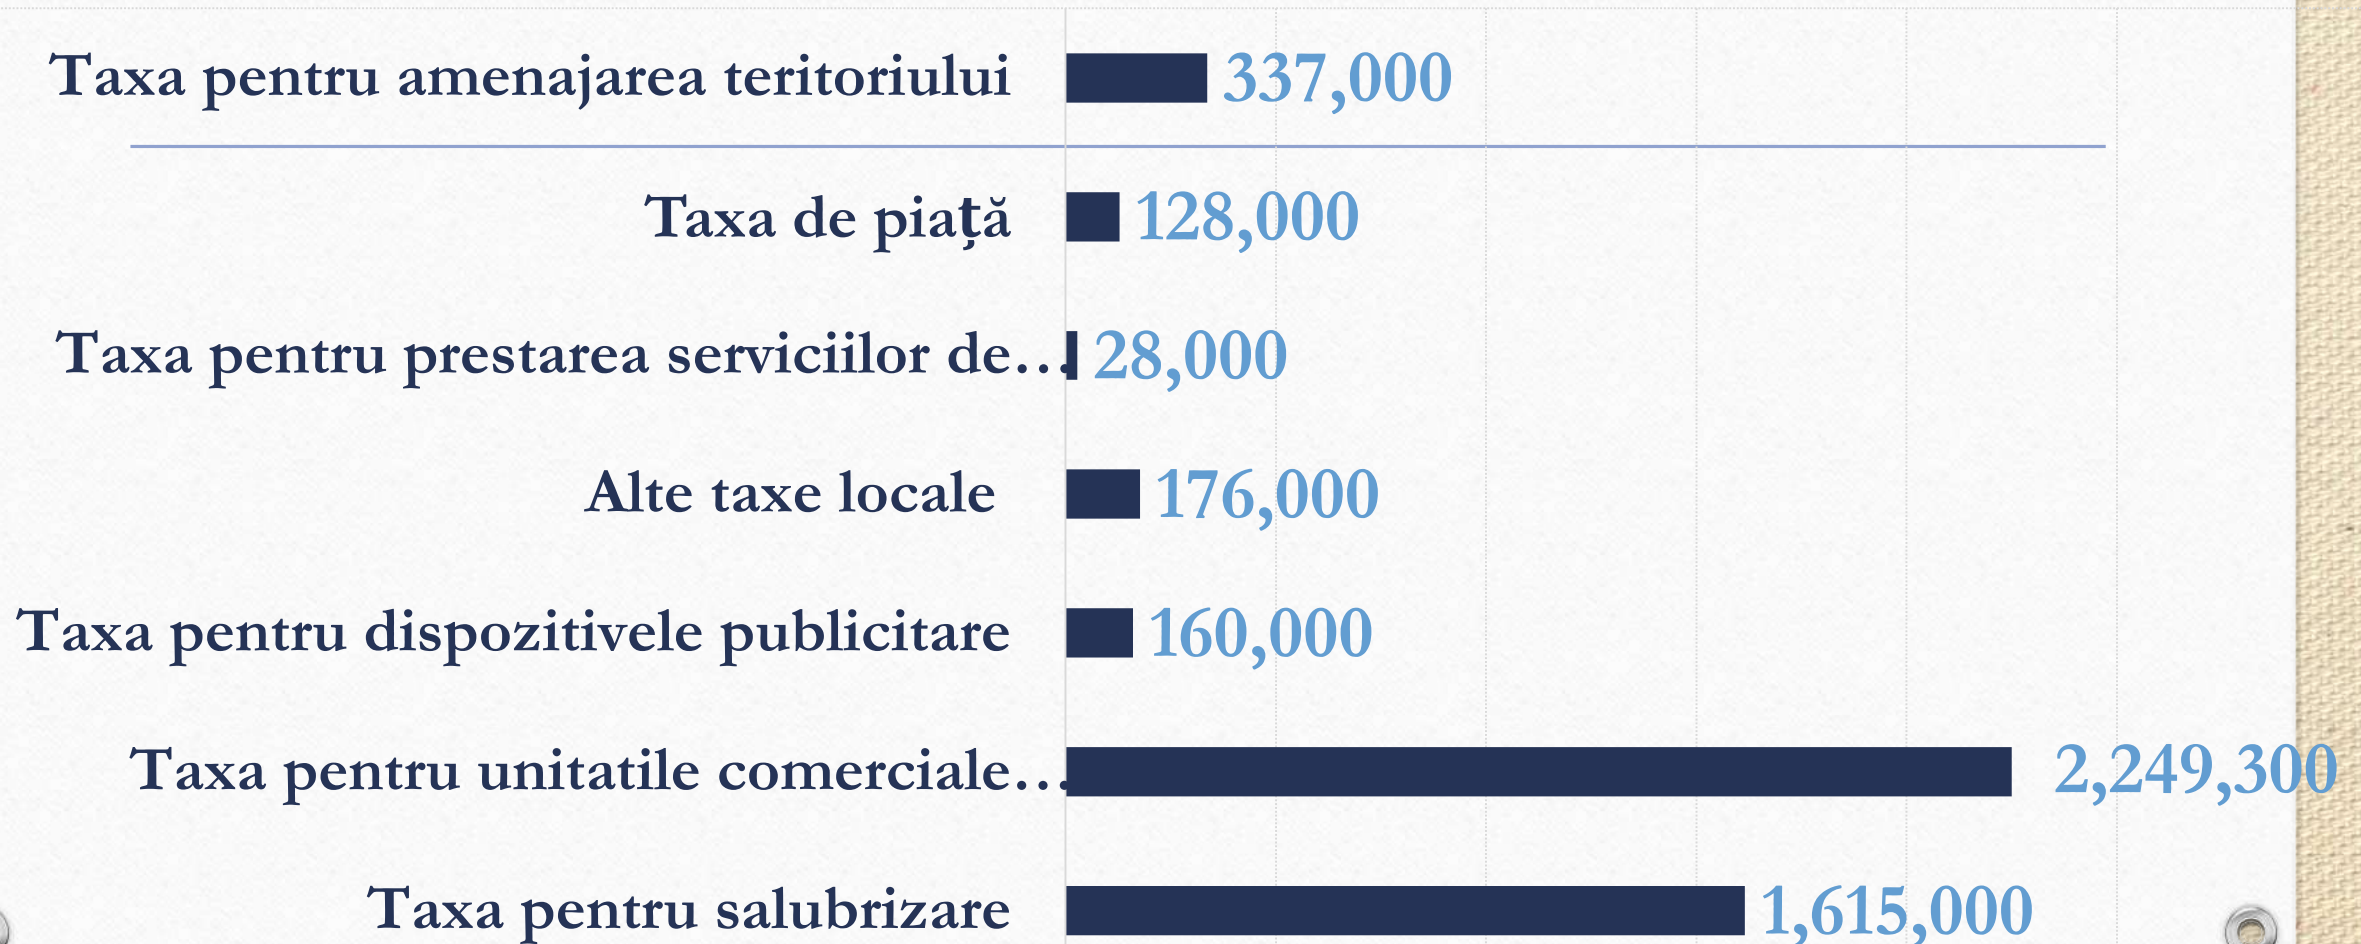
Taxa pentru amenajarea teritoriului 337,000

Taxa de piață 128,000

Taxa pentru prestarea serviciilor de… 28,000

Alte taxe locale 176,000

Taxa pentru dispozitivele publicitare 160,000

Taxa pentru unitatile comerciale… 2,249,300

Taxa pentru salubrizare 1,615,000